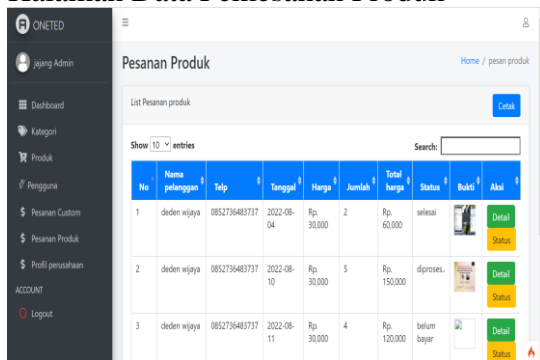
Halaman Data Pemesanan Produk

ONETED

jajang Admin

Dashboard

Kategori

Produk

Pengguna

Pesanan Custom

Pesanan Produk

Profil perusahaan

ACCOUNT

Logout

Pesanan Produk

Home / pesan produk

List Pesanan produk

Cetak

Show 10 entries

Search:

| No | Nama pelanggan | Telp | Tanggal | Harga | Jumlah | Total harga | Status | Bukti | Aksi |
|---|---|---|---|---|---|---|---|---|---|
| 1 | deden wijaya | 0852736483737 | 2022-08-04 | Rp. 30,000 | 2 | Rp. 60,000 | selesai | | Detail Status |
| 2 | deden wijaya | 0852736483737 | 2022-08-10 | Rp. 30,000 | 5 | Rp. 150,000 | diproses.. | | Detail Status |
| 3 | deden wijaya | 0852736483737 | 2022-08-11 | Rp. 30,000 | 4 | Rp. 120,000 | belum bayar | | Detail Status |